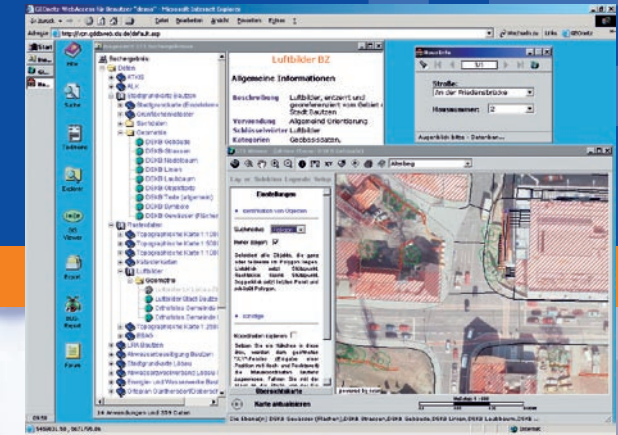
GIOnetz-WebAccess für Benutzer "dress" - Microsoft Internet Explorer

Zurück   Datei   Bearbeiten   Ansicht   Favoriten   Extras   ?

Adresse   http://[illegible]/default.asp   Wechseln zu   Links   GIOnetz

Start

Hilfe

Suche

Eschrein

Extern

GIS Viewer

Export

Multi Report

Ende

Sachregister

Daten

ATKIS

ALK

Stadtgrundkarte Bautzen

Stadtgrundkarte (Einzelblätter)

Grundflächenkataster

Flurstücken

Geometrie

DGK8 Gebäude

DGK8 Straßen

DGK8 Nebenflächen

DGK8 Linien

DGK8 Laubbäume

DGK8 Objektteile

DGK8 Texte (allgemein)

DGK8 Symbole

DGK8 Gewässer (Flächen)

Rasterdaten

Topographische Karte 1:100

Topographische Karte 1:500

Topographische Karte 1:100

Katasterkarten

Luftbilder

Geometrie

Luftbilder Stadt Bautzen

Ortsteile Gemeinde

Ortsteile Gemeinde

Topographische Karte 1:250

Bilder

LRA Bautzen

Abwasserbeseitigung Bautzen

Stadtgrundkarte Linien

Abwasserbeseitigung Landkreis

Energie- und Wasserwerke Bautzen

Ortsplan Stadtverwaltung

24 Anwendungen und 359 Daten

Luftbilder BZ

Allgemeine Informationen

Beschreibung   Luftbilder, entzerrt und georeferenziert vom Gebiet der Stadt Bautzen

Verwendung   Allgemeine Orientierung

Schlüsselwörter   Luftbilder

Kategorien   Geobasisdaten

Anschrift

1/1

Straße:

An der Friedensbrücke

Hausnummer:   2

Auswahl bitte - Details...

Altenberg

Einstellungen

Selektieren von Objekten

Suchmodus

Kontur zeigen

Selektiert alle Objekte, die ganz oder teilweise im Polygon liegen. Linksklick setzt Stützpunkt, Rechtsklick löscht Stützpunkt. Doppelklick setzt letzten Punkt und schließt Polygon.

Sonstige

Koordinaten kopieren

Ebenenliste

Karte aktualisieren

Maßstab 1 : 800

Die Ebene(n) DGK8 Gewässer (Flächen), DGK8 Straßen, DGK8 Gebäude, DGK8 Linien, DGK8 Laubbäume, DGK8

Internet